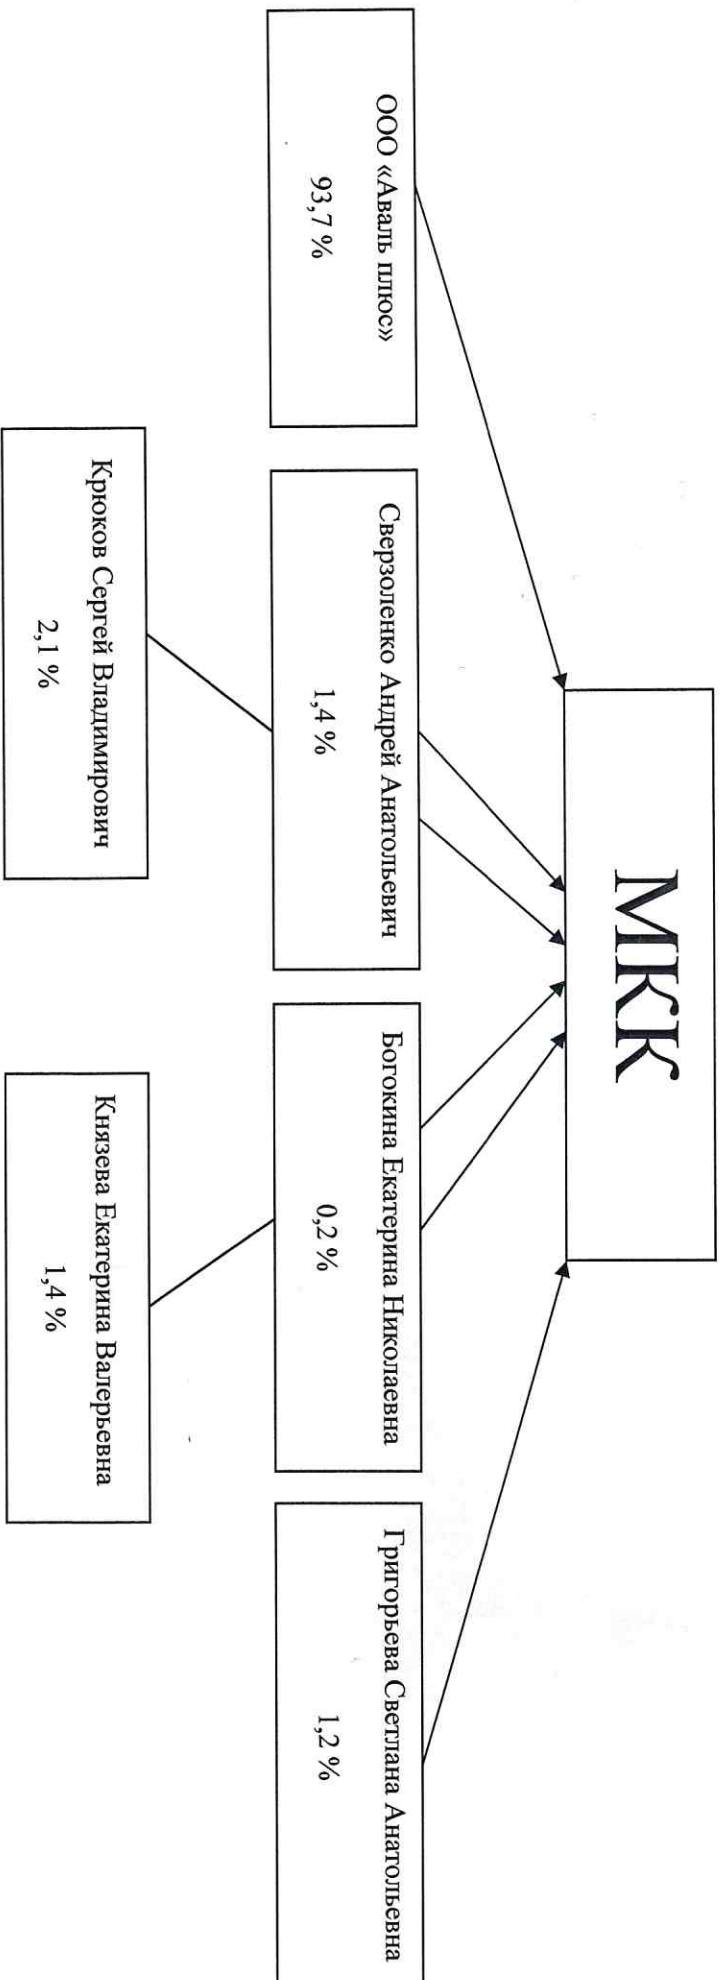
МКК

ООО «Аваль плюс»
93,7 %

Сверзоленко Андрей Анатольевич
1,4 %

Крюков Сергей Владимирович
2,1 %

Богокина Екатерина Николаевна
0,2 %

Князева Екатерина Валерьевна
1,4 %

Григорьева Светлана Анатольевна
1,2 %